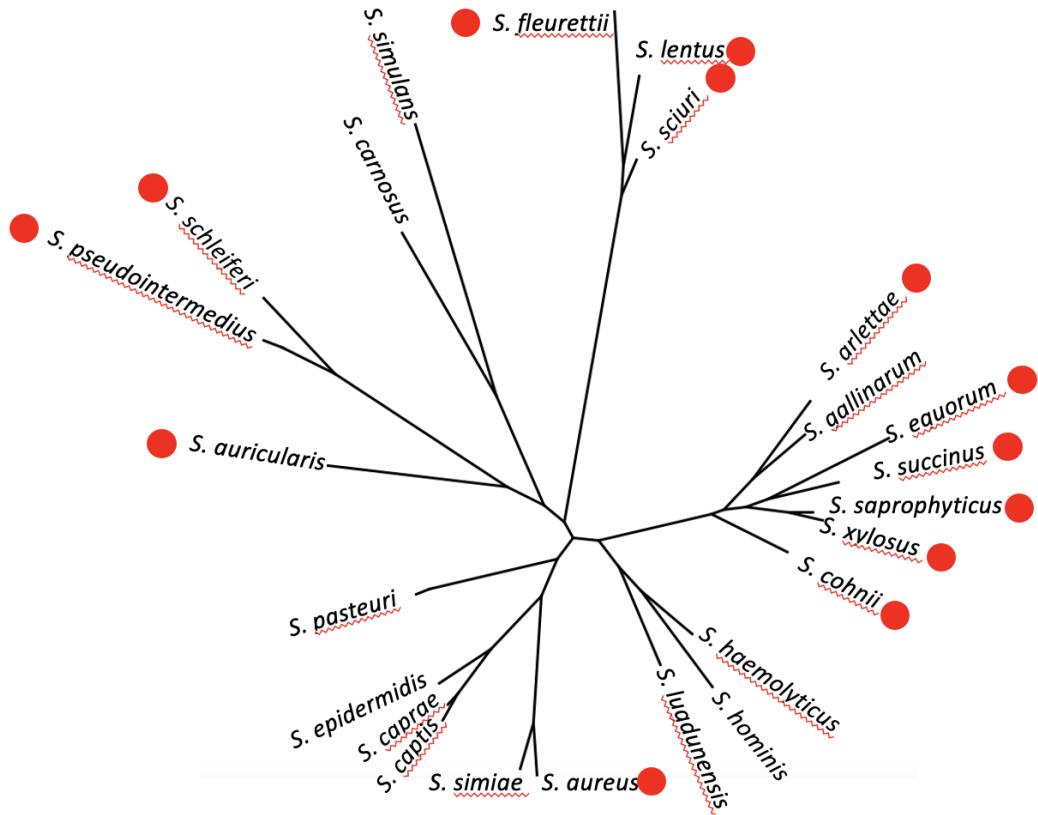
S. fleurettii
S. lentus
S. sciuri
S. simulans
S. carnosus
S. schleiferi
S. pseudointermedius
S. auricularis
S. arlettae
S. gallinarum
S. equorum
S. succinus
S. saprophyticus
S. xylosus
S. cohnii
S. pasteuri
S. haemolyticus
S. hominis
S. lugdunensis
S. epidermidis
S. caprae
S. capitis
S. simiae
S. aureus